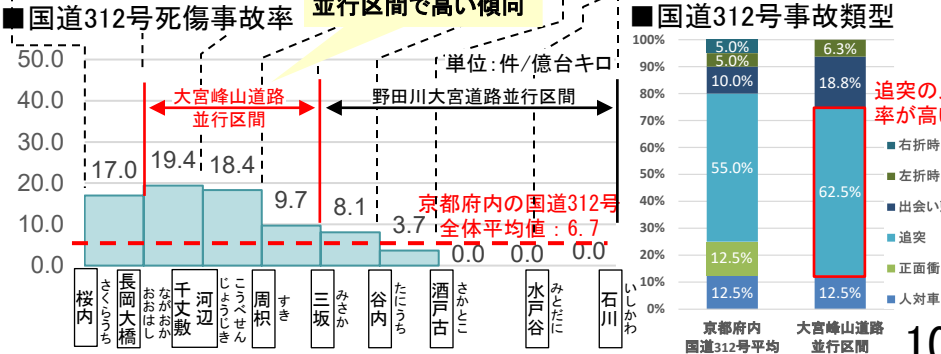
■国道312号死傷事故率

並行区間で高い傾向

単位:件/億台キロ

50.0
40.0
30.0
20.0
10.0
0.0

大宮峰山道路並行区間

野田川大宮道路並行区間

17.0 19.4 18.4 9.7 8.1 3.7 0.0 0.0 0.0

京都府内の国道312号全体平均値：6.7

| 桜内 さくらうち | 長岡大橋 ながおかおおはし | 千丈敷 | 河辺 こうべせんじょうじき | 周枳 すき | 三坂 みさか | 谷内 たにうち | 酒戸古 さかとこ | 水戸谷 みとだに | 石川 いしかわ |

■国道312号事故類型

100%
90%
80%
70%
60%
50%
40%
30%
20%
10%
0%

| | 京都府内国道312号平均 | 大宮峰山道路並行区間 |
|---|---|---|
| 右折時 | 5.0% | 6.3% |
| 左折時 | 5.0% | |
| 出会い | 10.0% | 18.8% |
| 追突 | 55.0% | 62.5% |
| 正面衝 | 12.5% | |
| 人対車 | 12.5% | 12.5% |

追突の率が高い

右折時
左折時
出会い
追突
正面衝
人対車

京都府内国道312号平均
大宮峰山道路並行区間

10